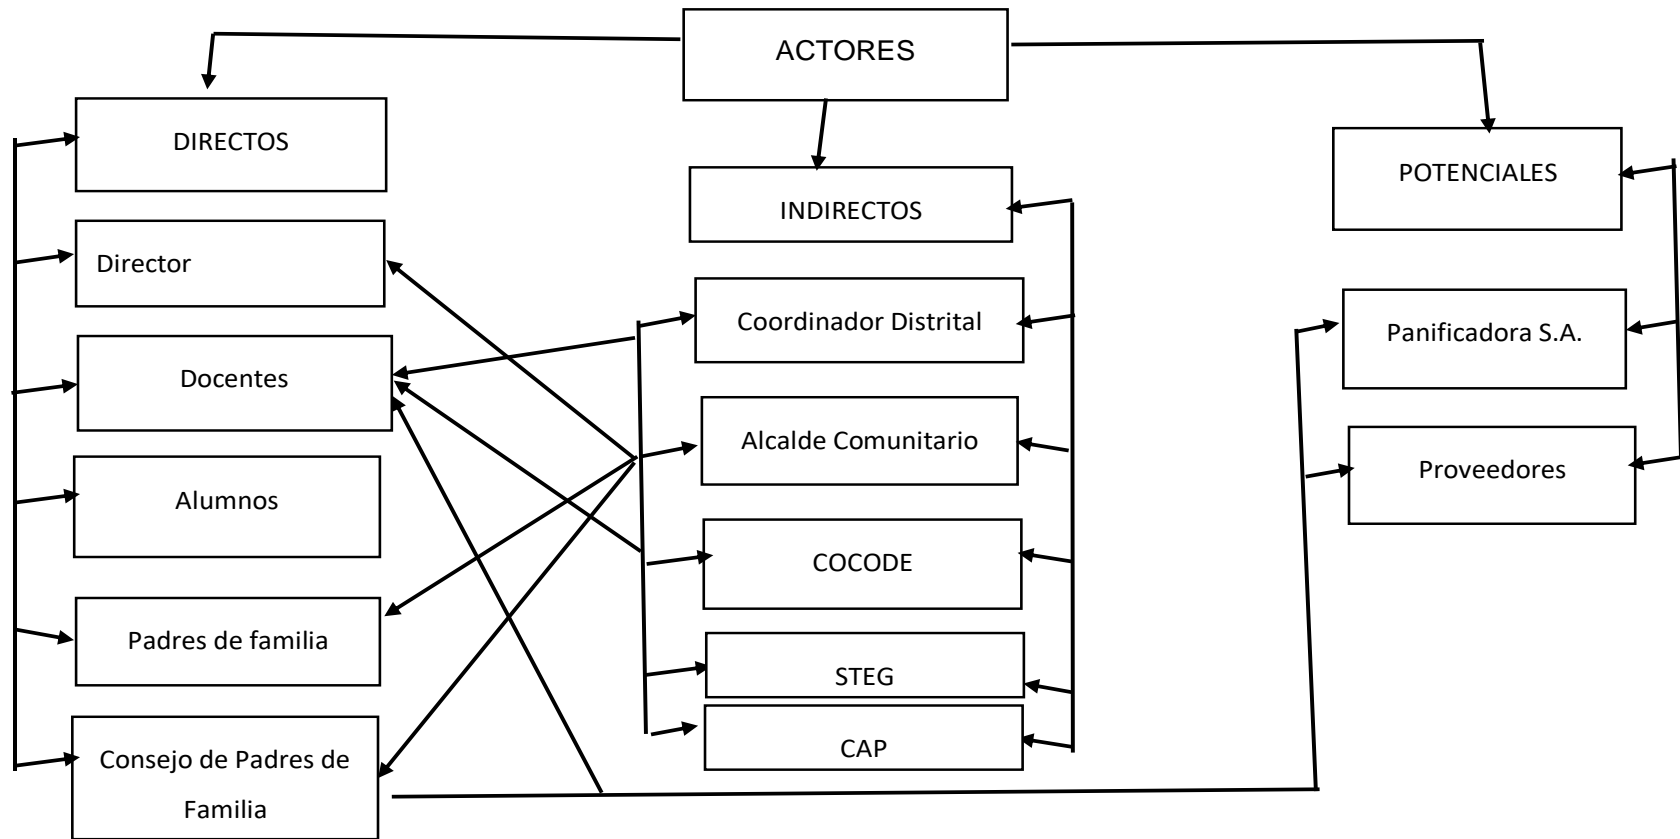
ACTORES

DIRECTOS

Director

Docentes

Alumnos

Padres de familia

Consejo de Padres de Familia

INDIRECTOS

Coordinador Distrital

Alcalde Comunitario

COCODE

STEG

CAP

POTENCIALES

Panificadora S.A.

Proveedores